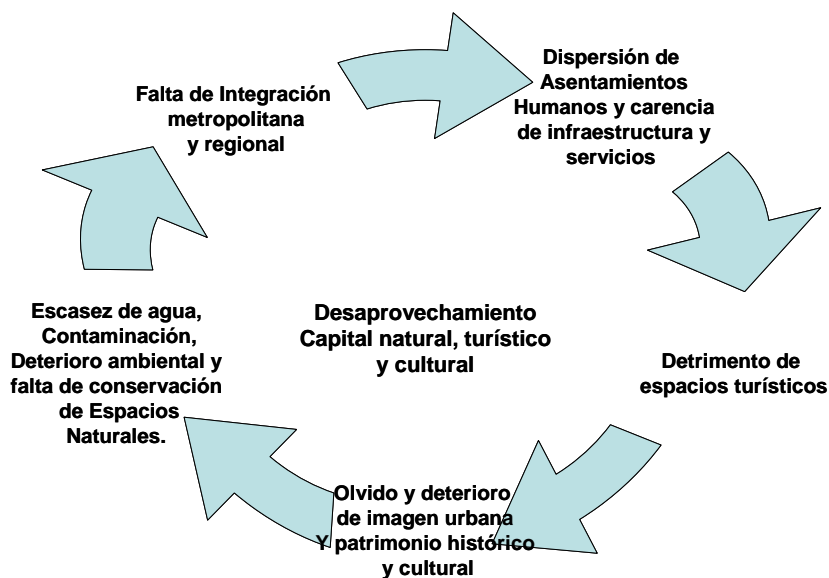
Falta de Integración metropolitana y regional

Dispersión de Asentamientos Humanos y carencia de infraestructura y servicios

Detrimento de espacios turísticos

Olvido y deterioro de imagen urbana Y patrimonio histórico y cultural

Escasez de agua, Contaminación, Deterioro ambiental y falta de conservación de Espacios Naturales.

Desaprovechamiento Capital natural, turístico y cultural